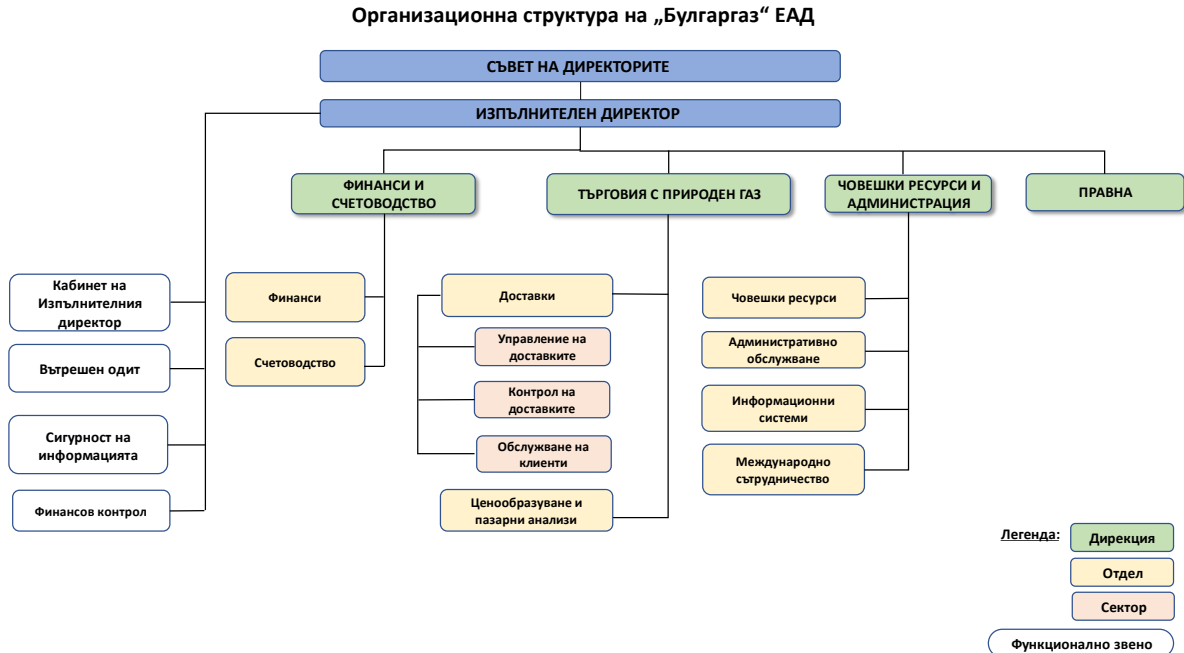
Организационна структура на „Булгаргаз“ ЕАД

СЪВЕТ НА ДИРЕКТОРИТЕ

ИЗПЪЛНИТЕЛЕН ДИРЕКТОР

ФИНАНСИ И СЧЕТОВОДСТВО

ТЪРГОВИЯ С ПРИРОДЕН ГАЗ

ЧОВЕШКИ РЕСУРСИ И АДМИНИСТРАЦИЯ

ПРАВНА

Кабинет на Изпълнителния директор

Вътрешен одит

Сигурност на информацията

Финансов контрол

Финанси

Счетоводство

Доставки

Управление на доставките

Контрол на доставките

Обслужване на клиенти

Ценообразуване и пазарни анализи

Човешки ресурси

Административно обслужване

Информационни системи

Международно сътрудничество

Легенда:

Дирекция

Отдел

Сектор

Функционално звено